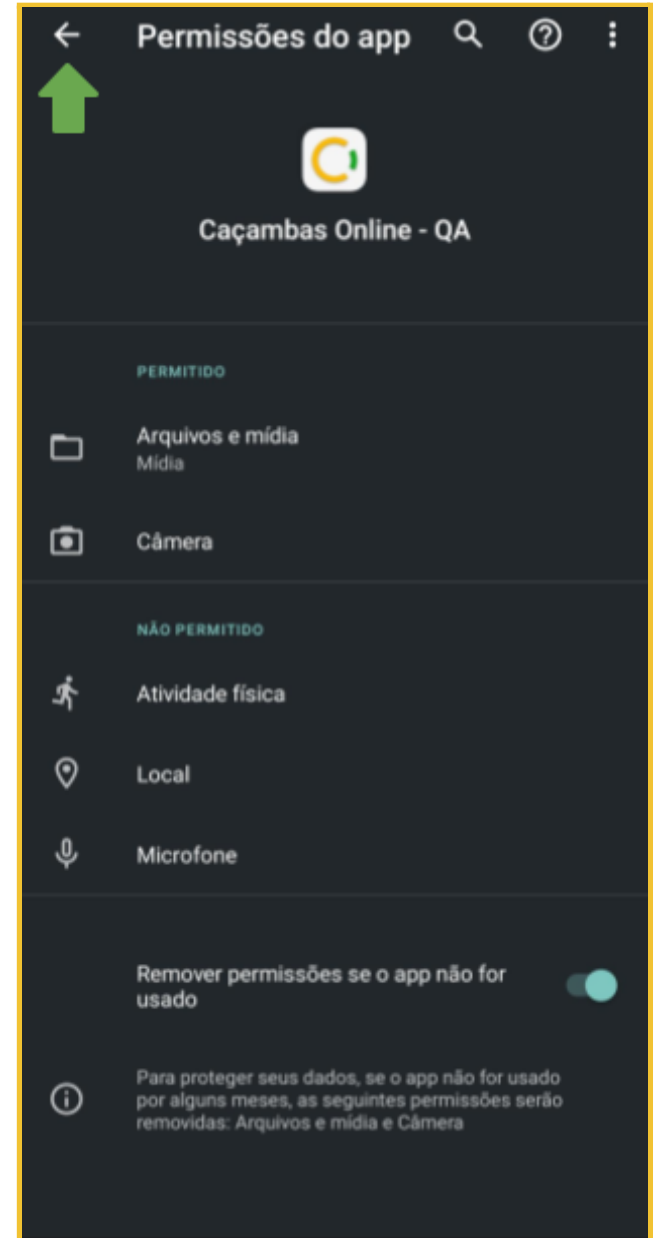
Permissões do app

Caçambas Online - QA

PERMITIDO

Arquivos e mídia
Mídia

Câmera

NÃO PERMITIDO

Atividade física

Local

Microfone

Remover permissões se o app não for usado

Para proteger seus dados, se o app não for usado por alguns meses, as seguintes permissões serão removidas: Arquivos e mídia e Câmera